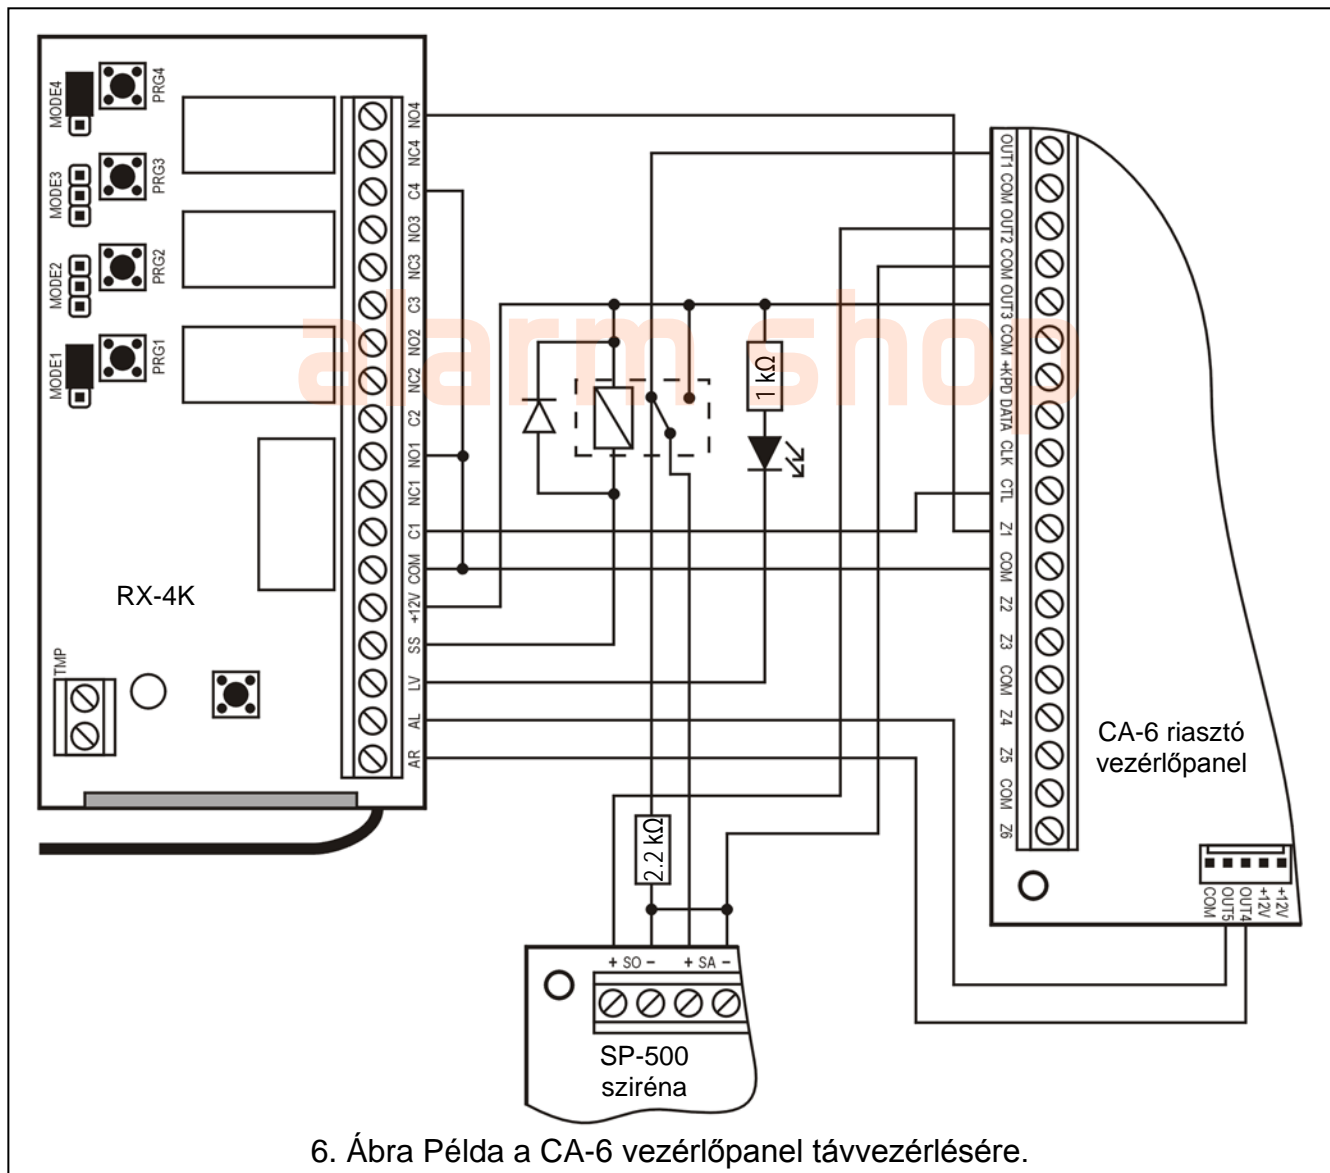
MODE4
PRG4
MODE3
PRG3
MODE2
PRG2
MODE1
PRG1
NO4
NC4
C4
NO3
NC3
C3
NO2
NC2
C2
NO1
NC1
C1
COM
+12V
SS
LV
AL
AR
RX-4K
TMP
alarm shop
1 kΩ
2.2 kΩ
OUT1
COM
OUT2
COM
OUT3
COM
+KPD
DATA
CLK
CTL
Z1
COM
Z2
Z3
COM
Z4
Z5
COM
Z6
CA-6 riasztó vezérlőpanel
COM
OUT5
OUT4
+12V
+12V
+ SO –
+ SA –
SP-500 sziréna
6. Ábra Példa a CA-6 vezérlőpanel távvezérlésére.